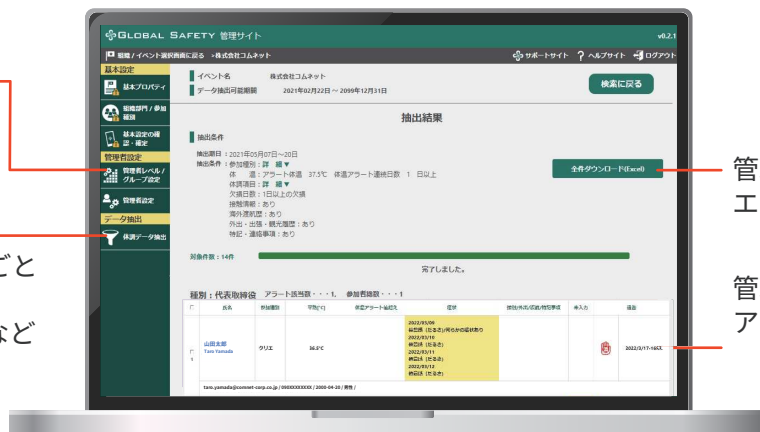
GLOBAL SAFETY 管理サイト v0.2.1

組織 / イベント選択画面に戻る ›株式会社コムネット

サポートサイト ? ヘルプサイト ログアウト

基本設定

基本プロパティ

組織部門 / 参加種別

基本設定の確認・確定

管理者設定

管理者レベル / グループ設定

管理者設定

データ抽出

体調データ抽出

イベント名 株式会社コムネット

データ抽出可能期間 2021年02月22日 ～ 2099年12月31日

検索に戻る

抽出結果

抽出条件

抽出期日：2021年05月07日～20日

抽出条件：参加種別：詳 細▼

体 温：アラート体温 37.5℃ 体温アラート連続日数 1 日以上

体調項目：詳 細▼

欠損日数：1日以上の欠損

接触情報：あり

海外渡航歴：あり

外出・出張・観光履歴：あり

特記・連絡事項：あり

全件ダウンロード(Excel)

対象件数：14件

完了しました。

種別：代表取締役 アラート該当数・・・1、参加者総数・・・1

氏名 参加種別 平熱(℃) 体温アラート連続日 症状 接触/外出/旅行/特記事項 未入力 連絡

山田太郎 Taro Yamada クリエ 36.5℃

2022/03/06 倦怠感（だるさ）/何らかの症状あり 2022/03/10 倦怠感（だるさ） 2022/03/11 倦怠感（だるさ） 2022/03/12 倦怠感（だるさ）

2022/3/17-16時

taro.yamada@comet-corp.co.jp / 090XXXXXXXX / 2000-04-20 / 男性 /

ごと

など

管

エ

管

ア